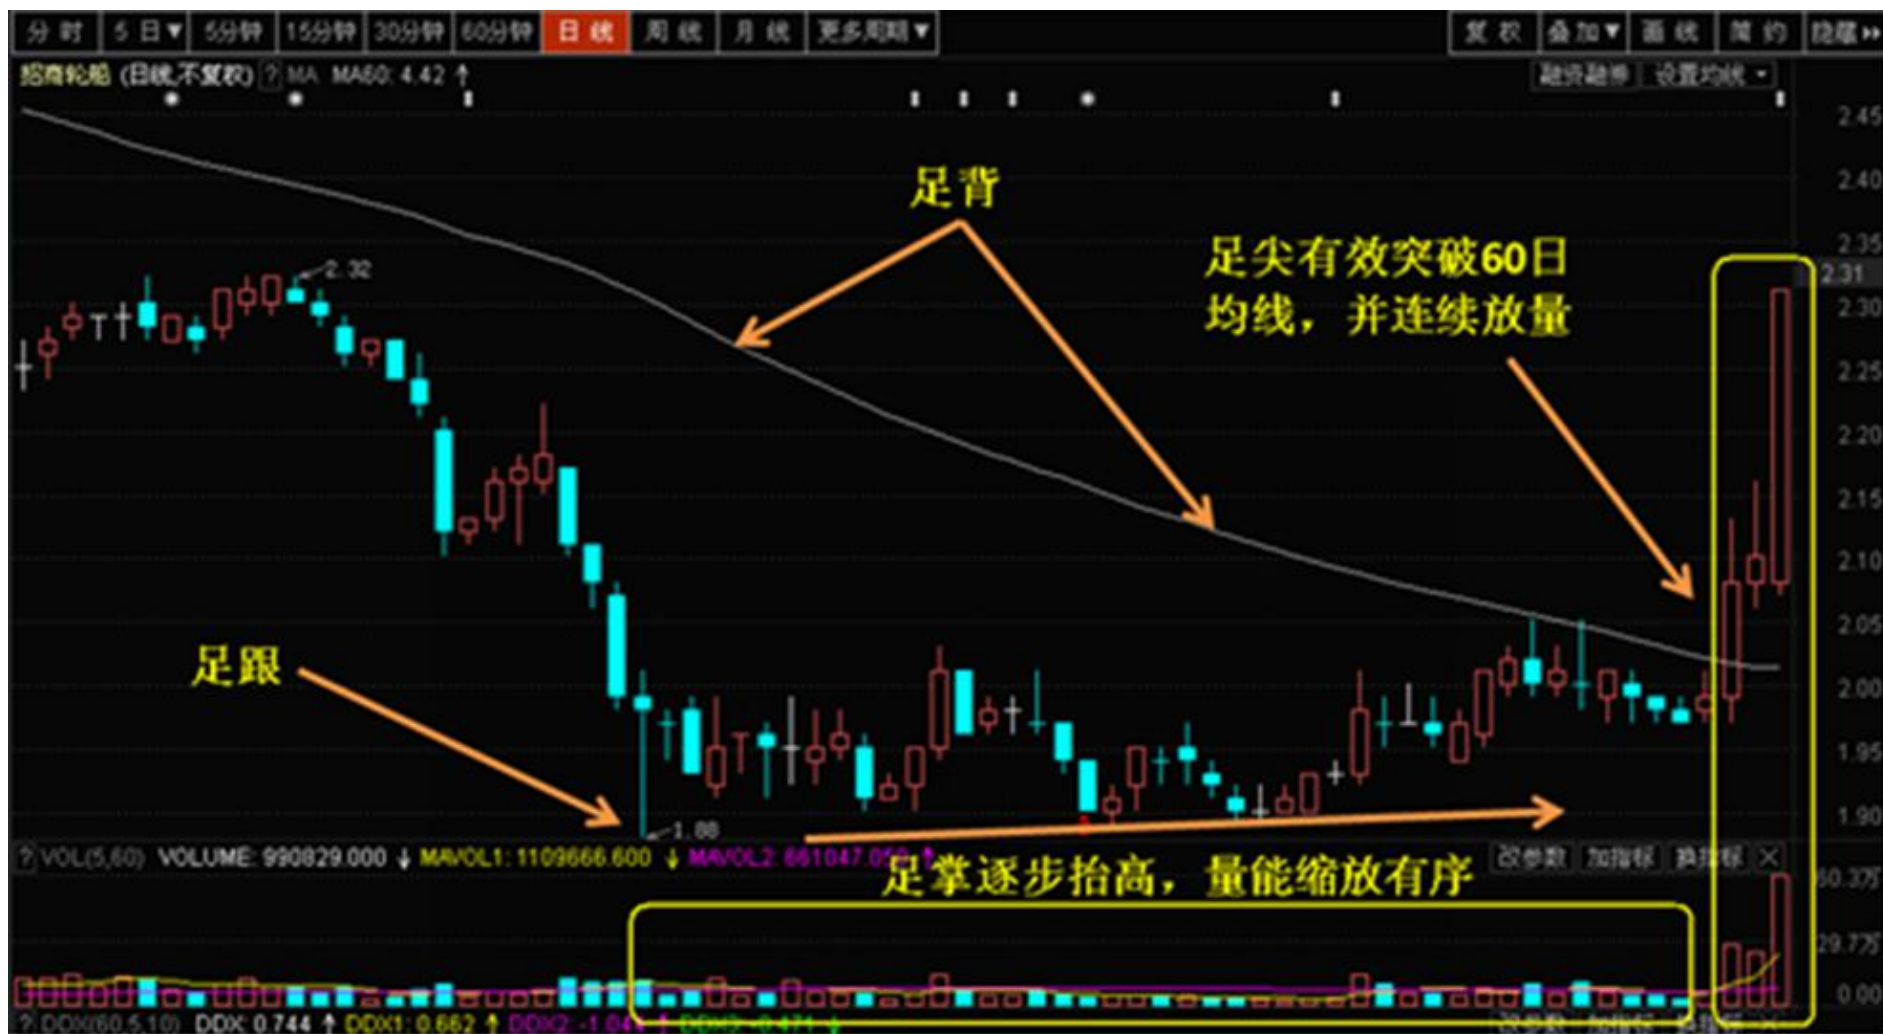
分时 | 5日 | 5分钟 | 15分钟 | 30分钟 | 60分钟 | 日线 | 周线 | 月线 | 更多周期 | 复权 | 叠加 | 画线 | 简约 | 隐藏

招商轮船 (日线,不复权) MA MA60: 4.42 ↑ 融资融券 设置均线

足背

足尖有效突破60日均线，并连续放量

2.32

足跟

1.88

2.45
2.40
2.35
2.31
2.30
2.25
2.20
2.15
2.10
2.05
2.00
1.95
1.90

VOL(5,60) VOLUME: 990829.000 ↓ MAVOL1: 1109666.600 ↓ MAVOL2: 861047.0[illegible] 改参数 加指标 换指标

足掌逐步抬高，量能缩放有序

60.3万
29.7万
0.00

DDX(60,5,10) DDX: 0.744 ↑ DDX1: 0.662 ↑ DDX2: -1.04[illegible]